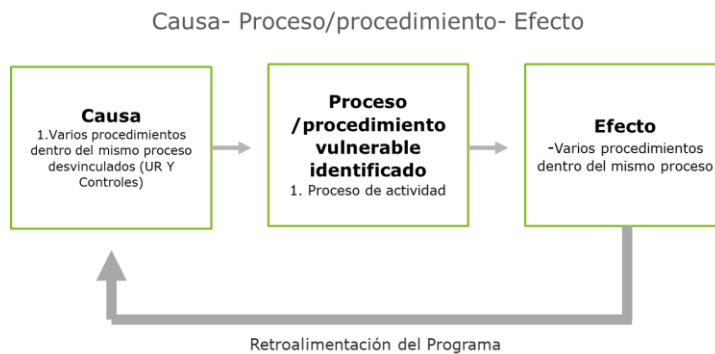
Causa- Proceso/procedimiento- Efecto

Causa
1.Varios procedimientos dentro del mismo proceso desvinculados (UR Y Controles)

Proceso /procedimiento vulnerable identificado
1. Proceso de actividad

Efecto
-Varios procedimientos dentro del mismo proceso

Retroalimentación del Programa